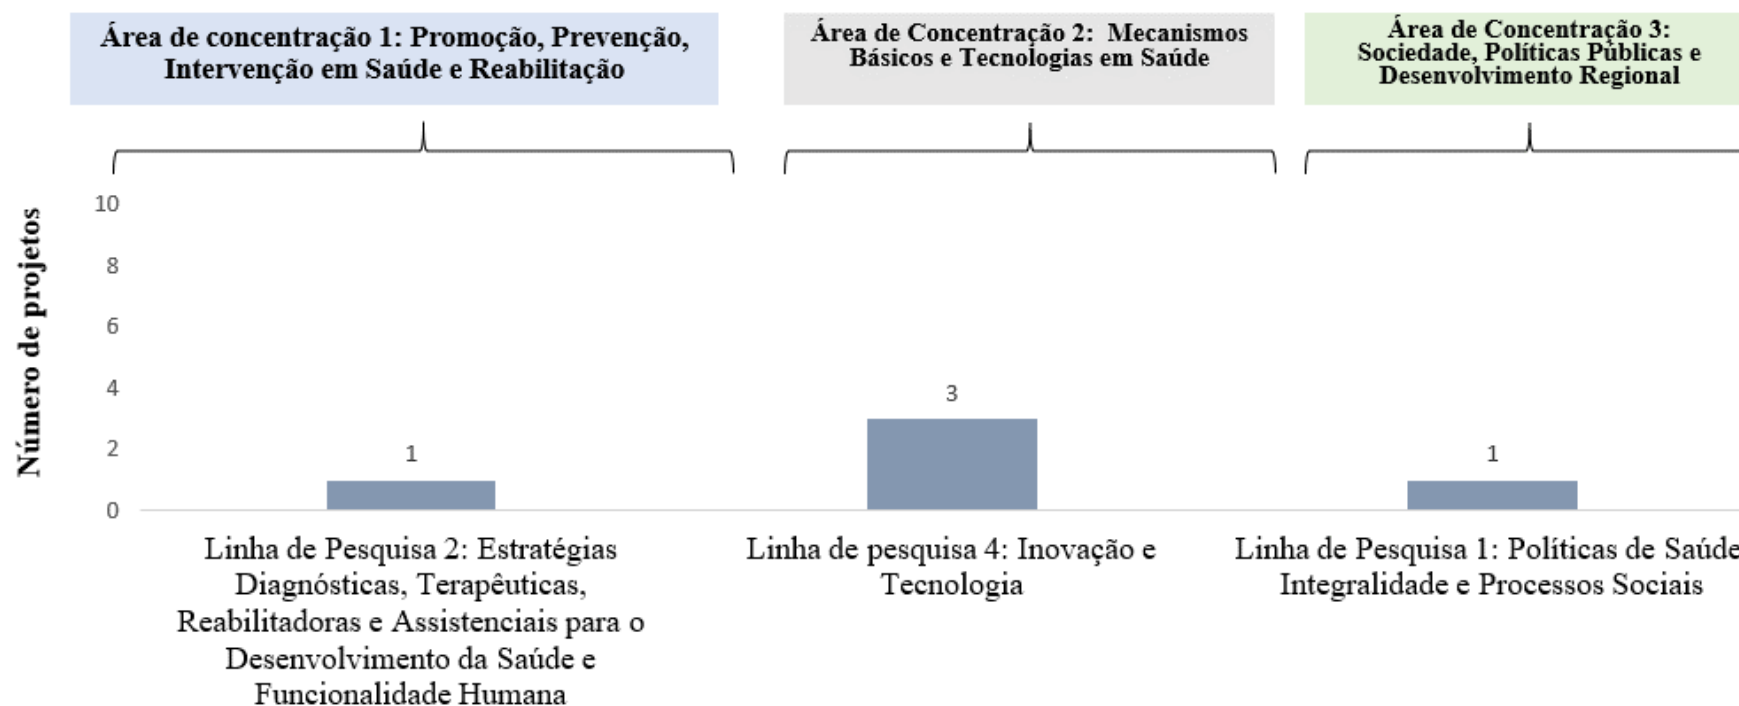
Área de concentração 1: Promoção, Prevenção, Intervenção em Saúde e Reabilitação

Área de Concentração 2: Mecanismos Básicos e Tecnologias em Saúde

Área de Concentração 3: Sociedade, Políticas Públicas e Desenvolvimento Regional

Número de projetos

10
8
6
4
2
0

1
3
1

Linha de Pesquisa 2: Estratégias Diagnósticas, Terapêuticas, Reabilitadoras e Assistenciais para o Desenvolvimento da Saúde e Funcionalidade Humana

Linha de pesquisa 4: Inovação e Tecnologia

Linha de Pesquisa 1: Políticas de Saúde Integralidade e Processos Sociais